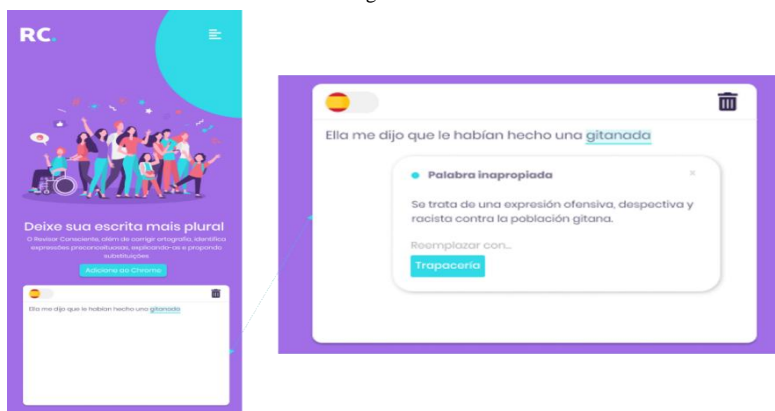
RC.

Deixe sua escrita mais plural

O Revisor Consciente, além de corrigir ortografia, identifica expressões preconceituosas, explicando-as e propondo substituições

Adicione ao Chrome

Ella me dijo que le habían hecho una gitanada

Ella me dijo que le habían hecho una gitanada

Palabra inapropiada

×

Se trata de una expresión ofensiva, despectiva y racista contra la población gitana.

Reemplazar con...

Trapacería